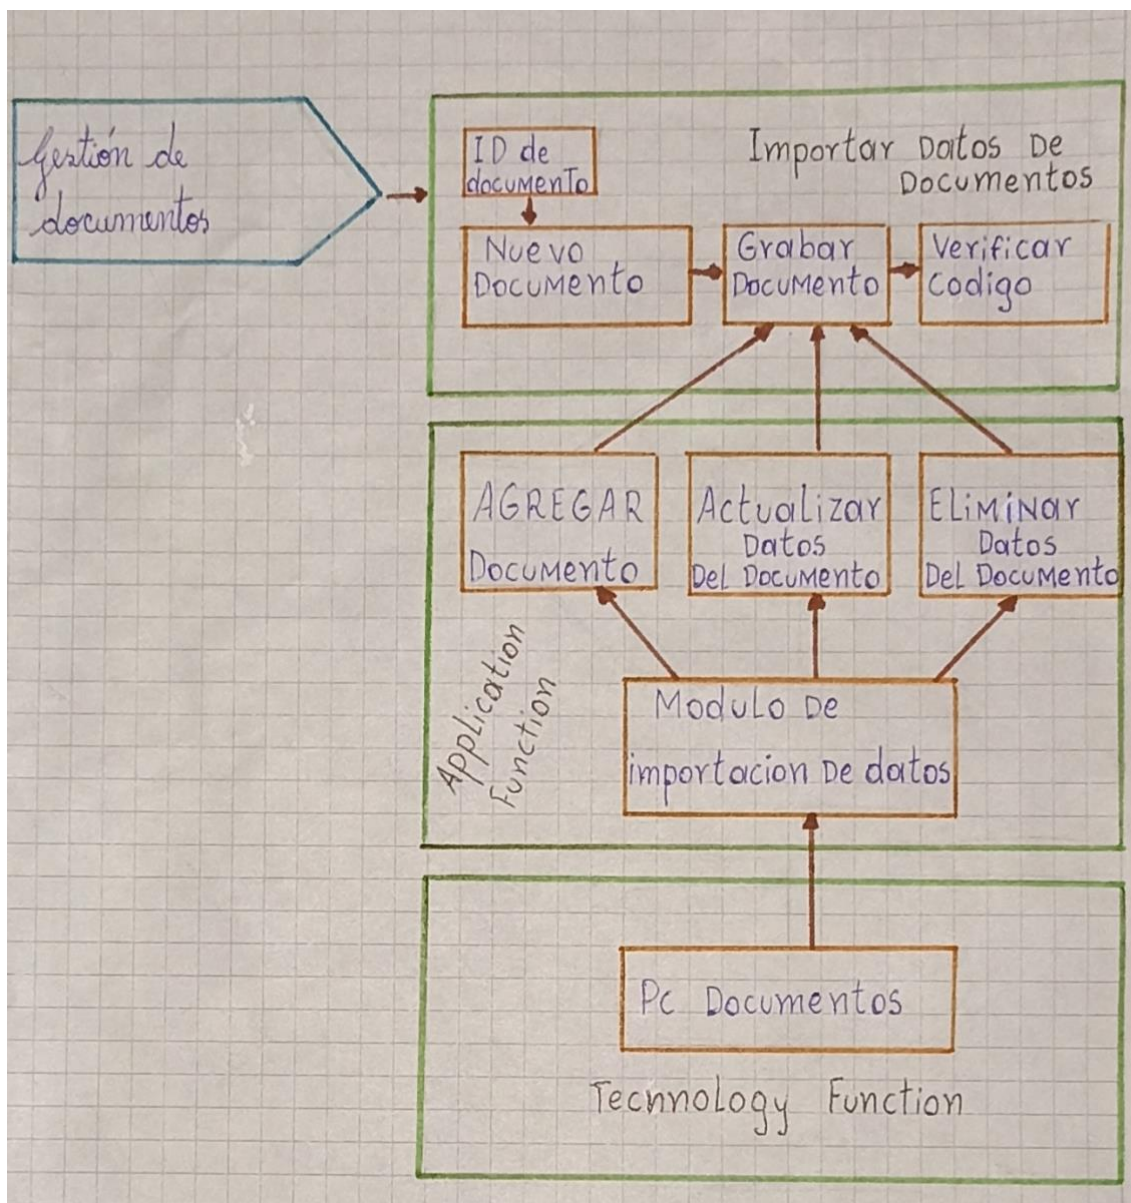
Gestión de documentos

ID de documento

Importar Datos De Documentos

Nuevo Documento

Grabar Documento

Verificar Codigo

AGREGAR Documento

Actualizar Datos Del Documento

Eliminar Datos Del Documento

Application Function

Modulo De importacion De datos

Pc Documentos

Technology Function